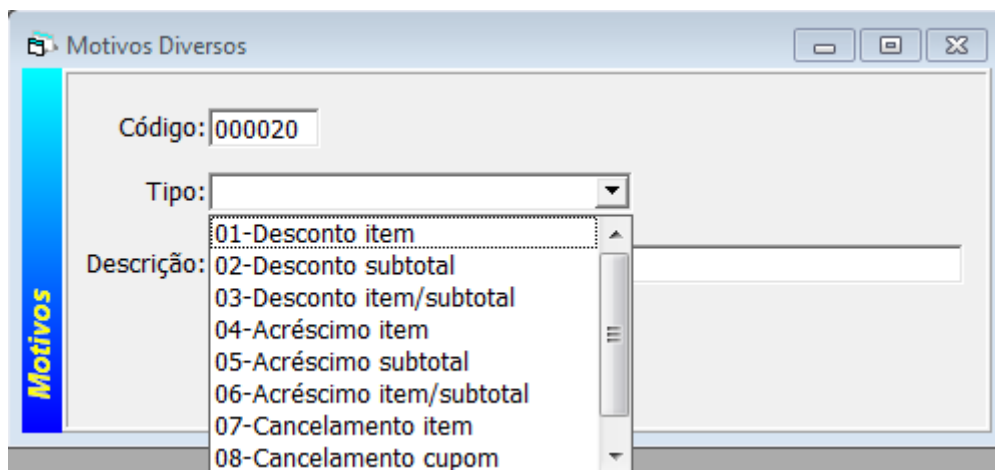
Motivos Diversos

Motivos

Código: 000020

Tipo:

Descrição:

01-Desconto item
02-Desconto subtotal
03-Desconto item/subtotal
04-Acréscimo item
05-Acréscimo subtotal
06-Acréscimo item/subtotal
07-Cancelamento item
08-Cancelamento cupom